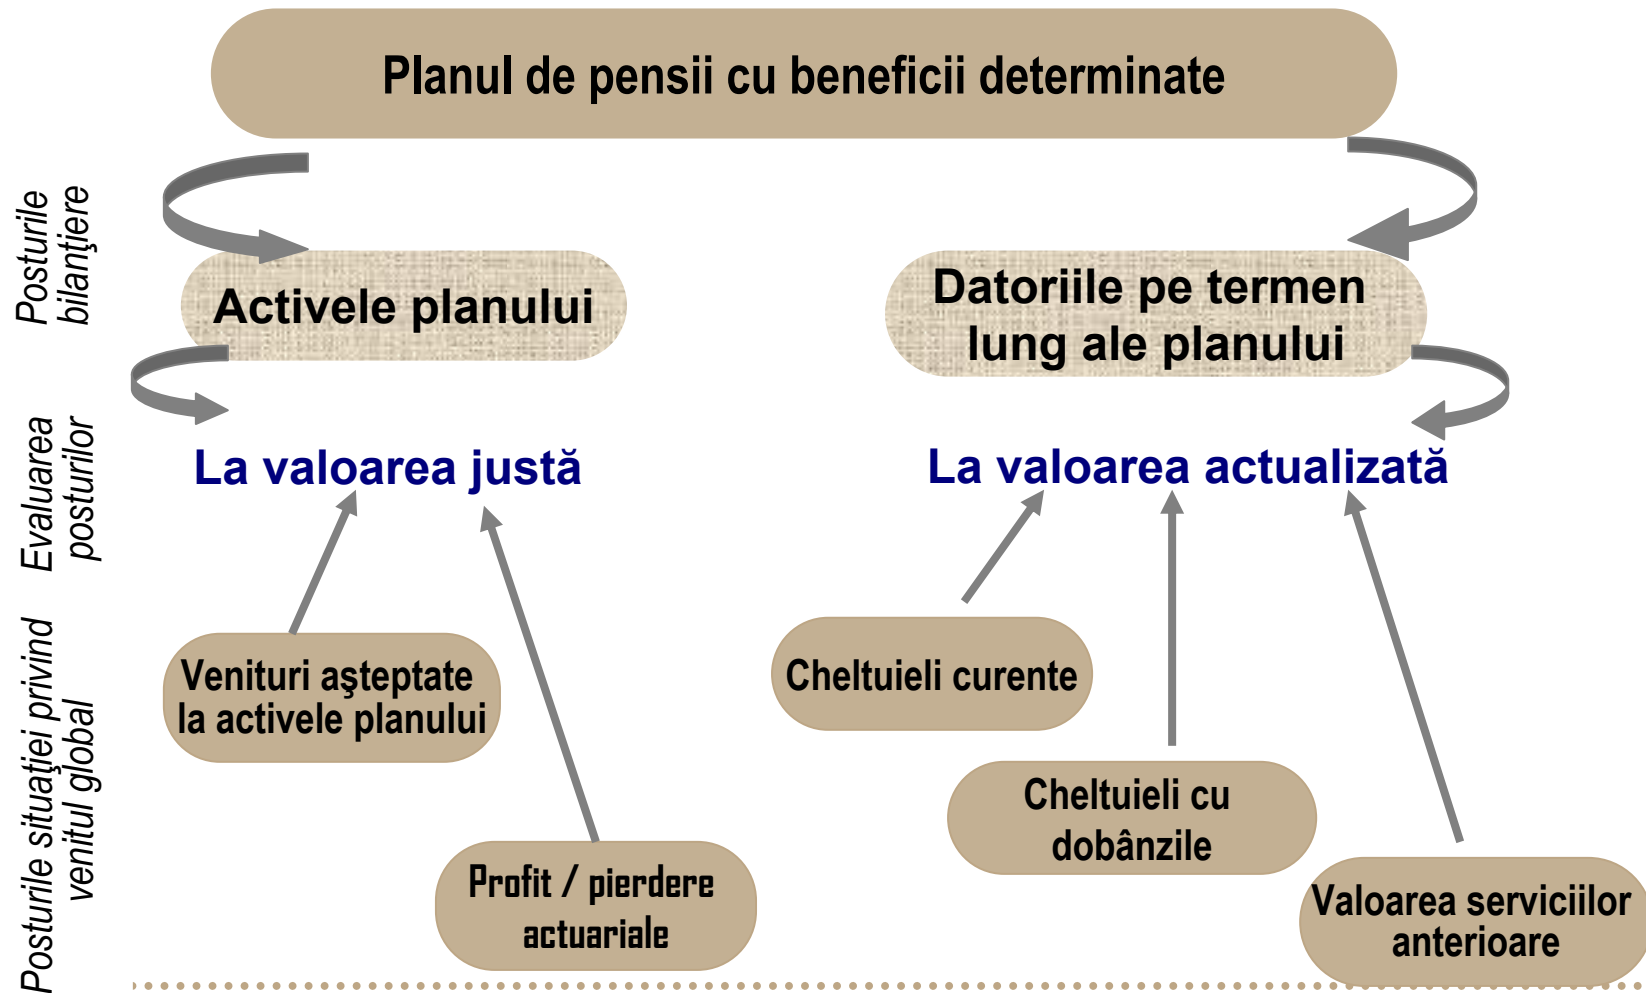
Planul de pensii cu beneficii determinate

Posturile bilanţiere

Activele planului

Datoriile pe termen lung ale planului

Evaluarea posturilor

La valoarea justă

La valoarea actualizată

Posturile situaţiei privind venitul global

Venituri aşteptate la activele planului

Profit / pierdere actuariale

Cheltuieli curente

Cheltuieli cu dobânzile

Valoarea serviciilor anterioare